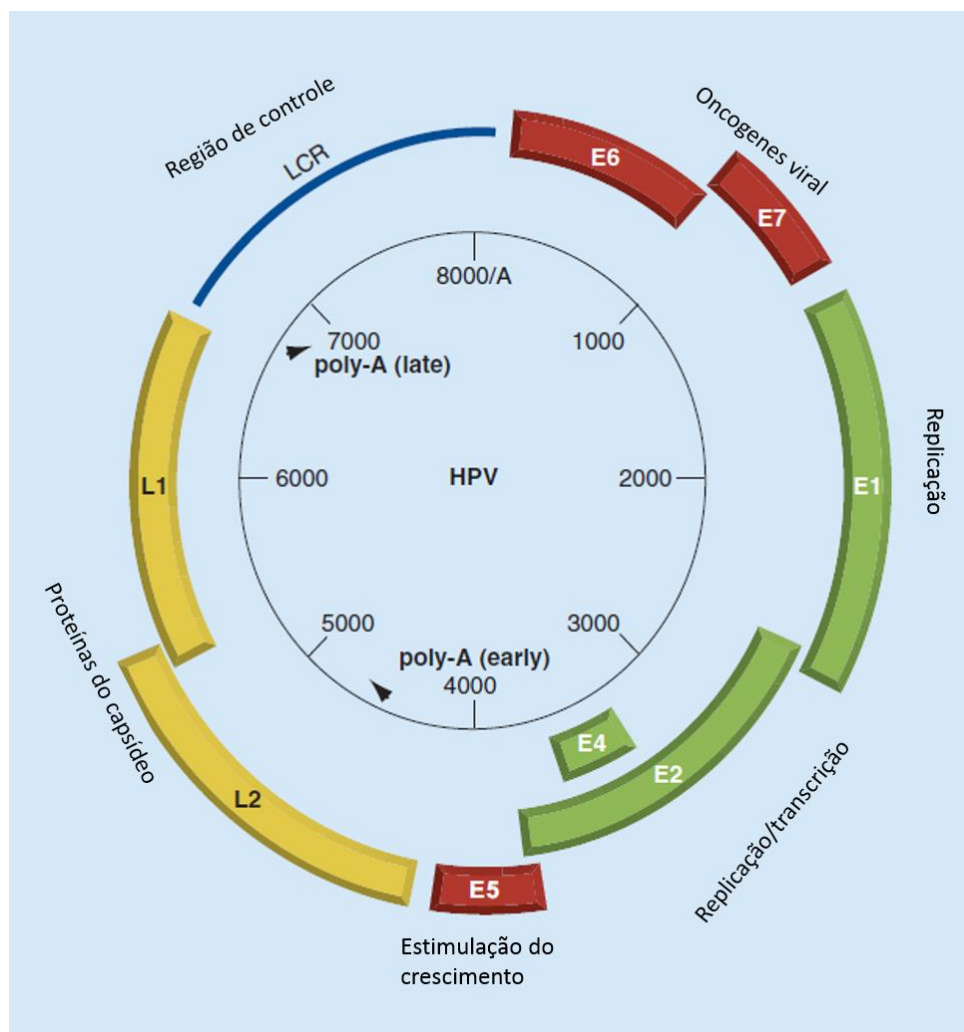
Região de controle

LCR

E6

Oncogenes viral

E7

8000/A

7000

poly-A (late)

1000

Replicação

L1

6000

HPV

2000

E1

Proteínas do capsídeo

5000

3000

poly-A (early)

4000

E4

E2

L2

Replicação/transcrição

E5

Estimulação do crescimento